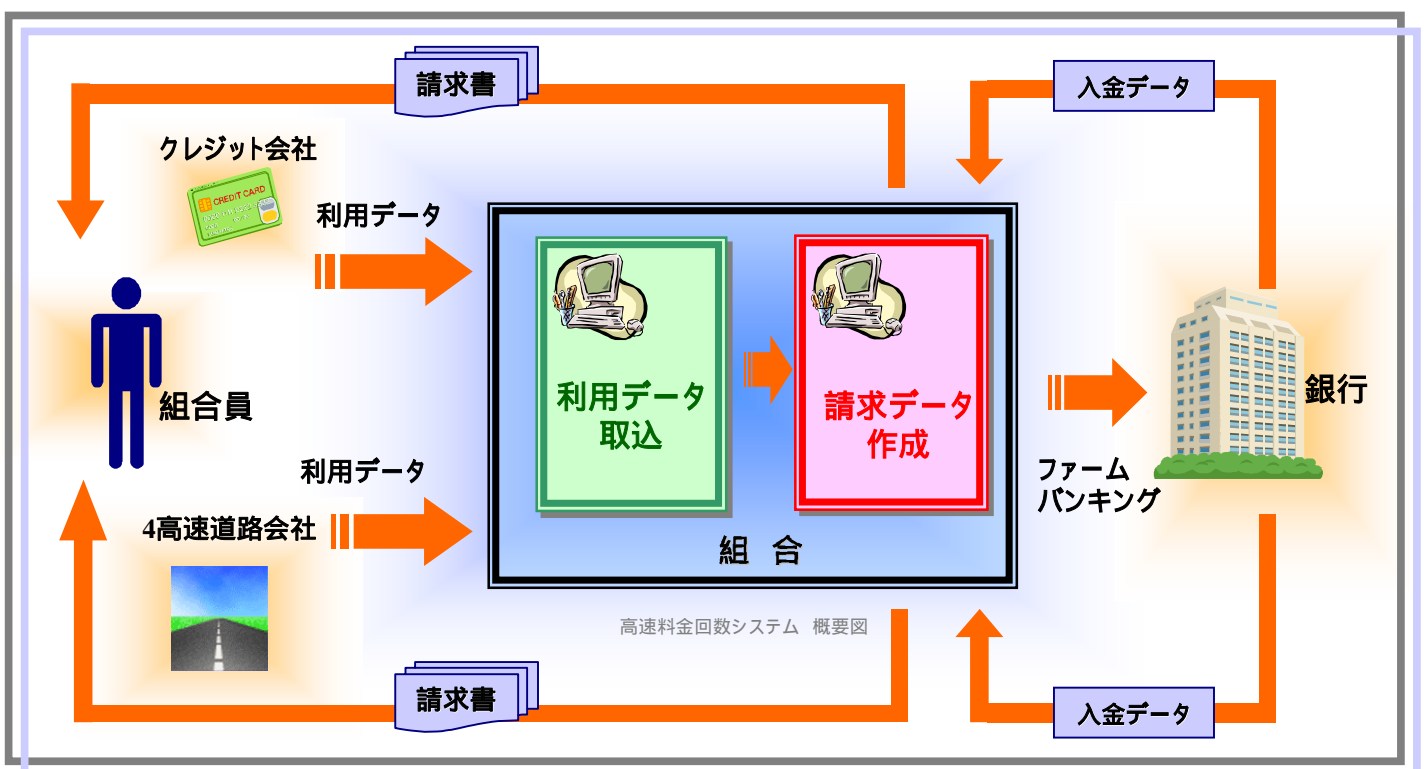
請求書

入金データ

クレジット会社

CREDIT CARD

利用データ

組合員

利用データ

4高速道路会社

利用データ
取込

請求データ
作成

組　合

銀行

ファーム
バンキング

高速料金回数システム　概要図

請求書

入金データ